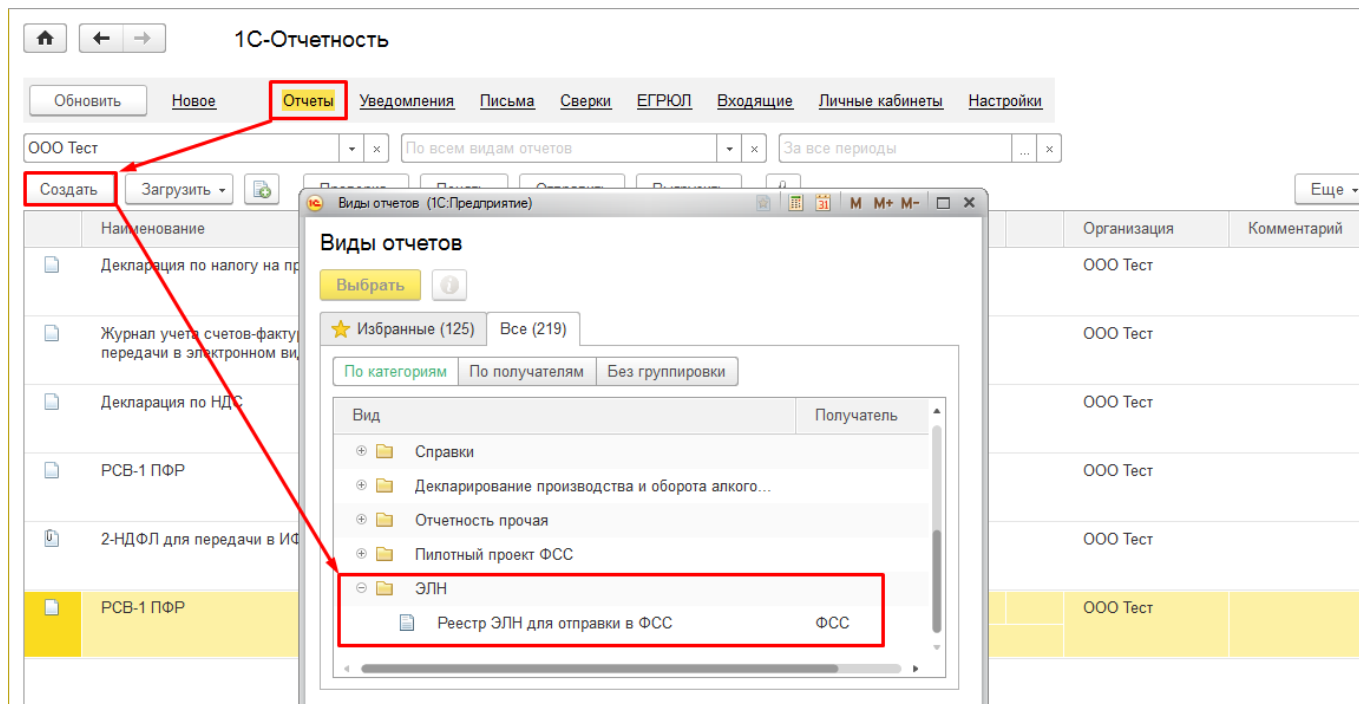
1С-Отчетность

Обновить Новое Отчеты Уведомления Письма Сверки ЕГРЮЛ Входящие Личные кабинеты Настройки

ООО Тест
По всем видам отчетов
За все периоды

Создать Загрузить Еще

Наименование

Организация Комментарий

Декларация по налогу на пр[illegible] ООО Тест

Журнал учета счетов-фактур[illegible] передачи в электронном вид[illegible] ООО Тест

Декларация по НДС ООО Тест

РСВ-1 ПФР ООО Тест

2-НДФЛ для передачи в ИФ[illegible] ООО Тест

РСВ-1 ПФР ООО Тест

Виды отчетов (1С:Предприятие)
M M+ M-

Виды отчетов

Выбрать

Избранные (125) Все (219)

По категориям По получателям Без группировки

| Вид | Получатель |
|---|---|
| Справки | |
| Декларирование производства и оборота алкого... | |
| Отчетность прочая | |
| Пилотный проект ФСС | |
| ЭЛН | |
| Реестр ЭЛН для отправки в ФСС | ФСС |